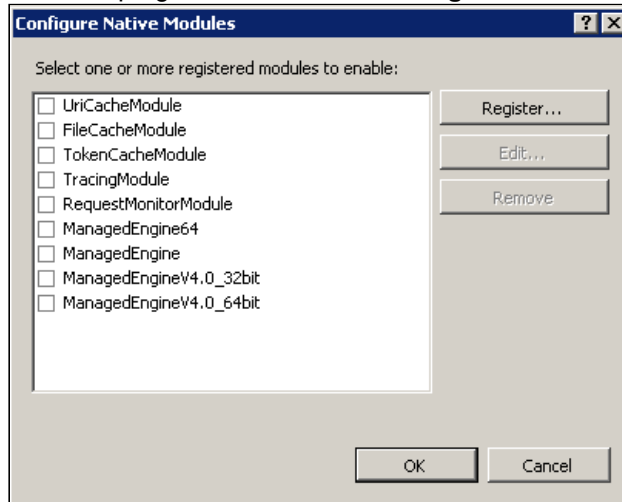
Configure Native Modules

?

Select one or more registered modules to enable:

UriCacheModule
FileCacheModule
TokenCacheModule
TracingModule
RequestMonitorModule
ManagedEngine64
ManagedEngine
ManagedEngineV4.0_32bit
ManagedEngineV4.0_64bit

Register...
Edit...
Remove

OK
Cancel